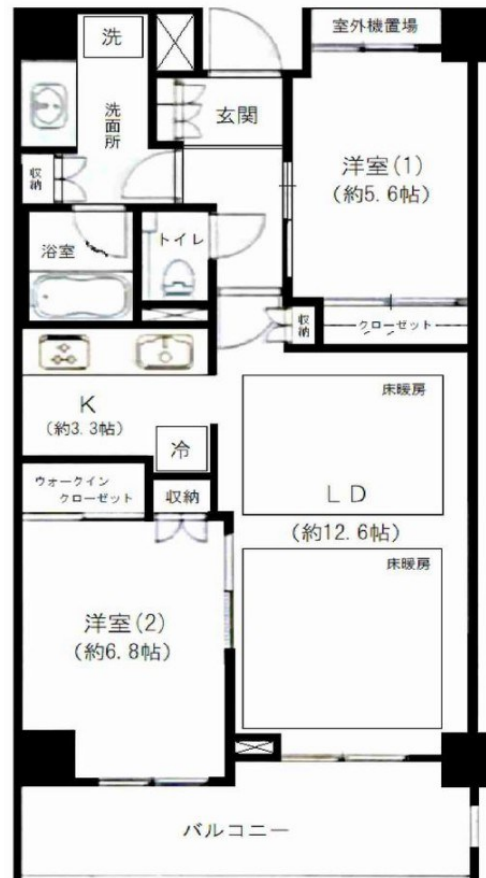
洗

室外機置場

洗面所

玄関

洋室(1)
(約5.6帖)

収納

浴室

トイレ

収納

クローゼット

床暖房

K
(約3.3帖)

冷

ウォークイン
クローゼット

収納

LD

(約12.6帖)

床暖房

洋室(2)
(約6.8帖)

バルコニー